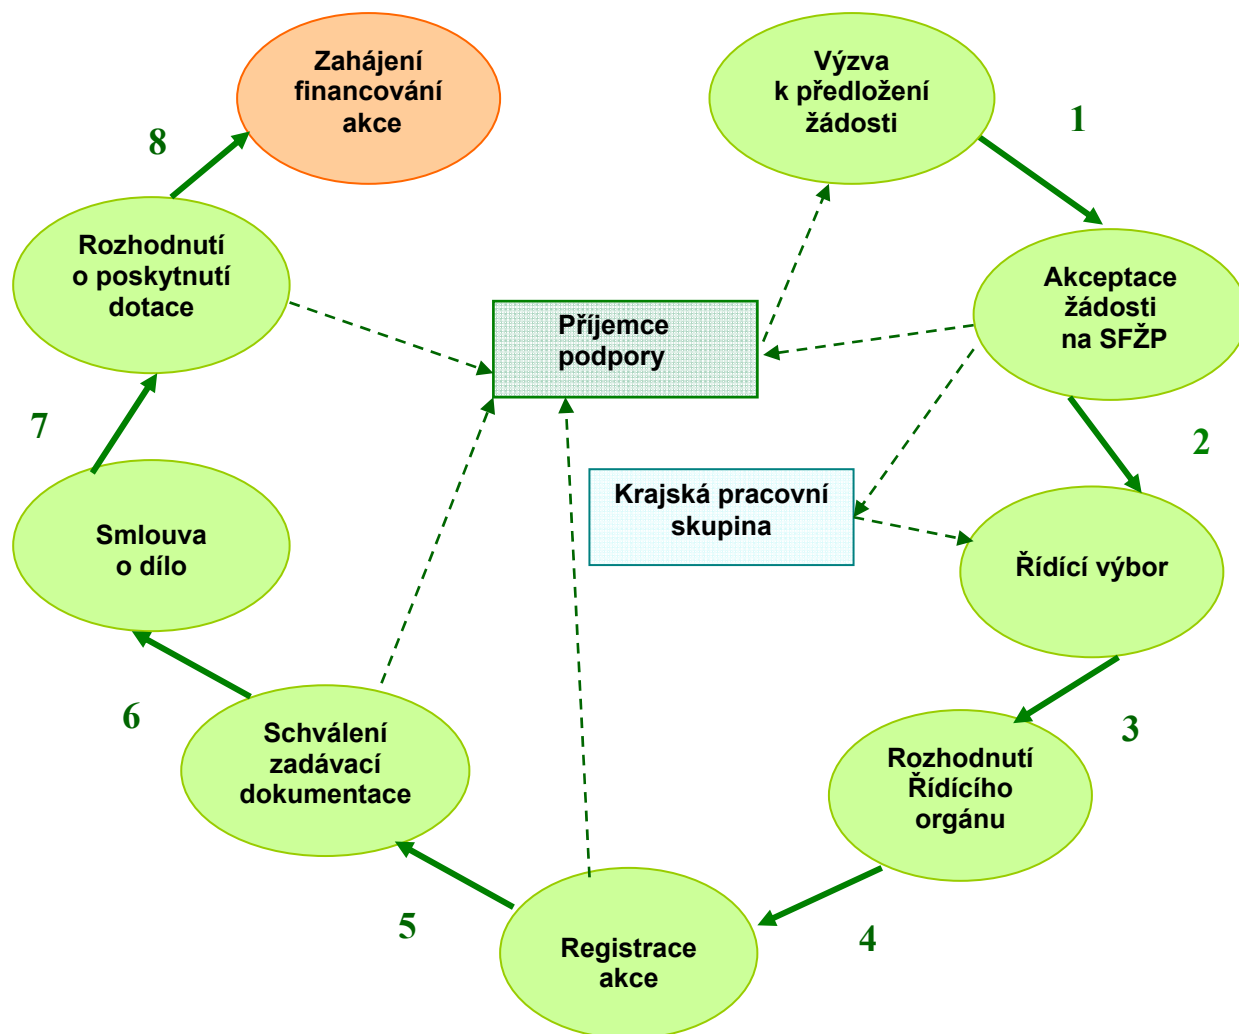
Zahájení financování akce

Výzva k předložení žádosti

1

8

Akceptace žádosti na SFŽP

Rozhodnutí o poskytnutí dotace

Příjemce podpory

7

2

Krajská pracovní skupina

Smlouva o dílo

Řídící výbor

6

3

Schválení zadávací dokumentace

Rozhodnutí Řídícího orgánu

5

4

Registrace akce